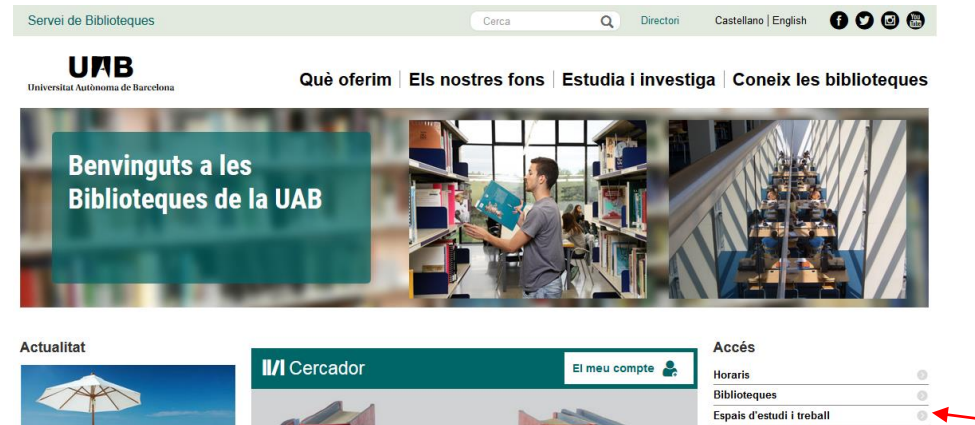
Servei de Biblioteques

Cerca

Directori

Castellano | English

UAB
Universitat Autònoma de Barcelona

Què oferim | Els nostres fons | Estudia i investiga | Coneix les biblioteques

Benvinguts a les Biblioteques de la UAB

Actualitat

Cercador

El meu compte

Accés

Horaris

Biblioteques

Espais d'estudi i treball